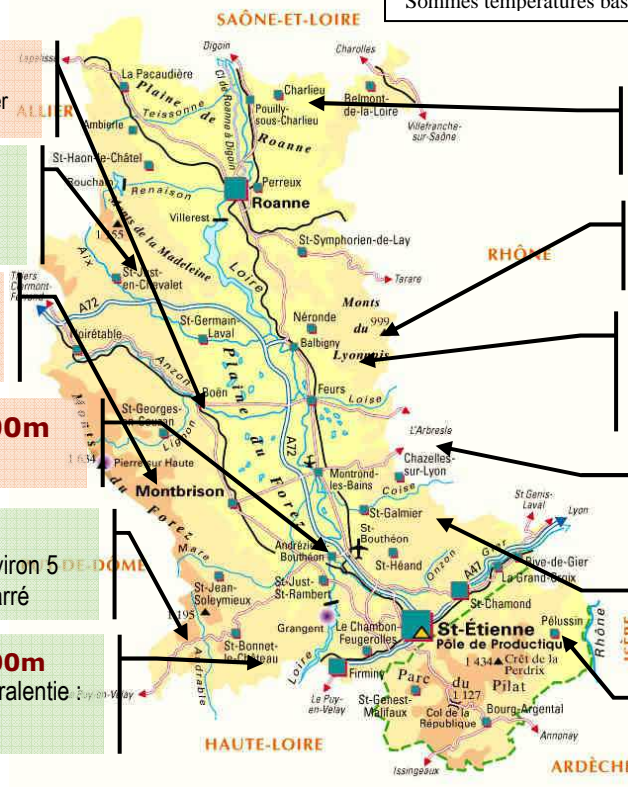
Sommes températures bas

SAÔNE-ET-LOIRE

er

ALLIER

Digoin

Charolles

La Pacaudière

Plaine de Roanne

Canal de Roanne à Digoin

Charlieu

Belmont-de-la-Loire

Pouilly-sous-Charlieu

Villefranche-sur-Saône

Teissonne

Ambierle

St-Haon-le-Châtel

Renaison

Bouchard

Perreux

Roanne

Monts de la Madeleine

Villerest

1 165

Loire

St-Symphorien-de-Lay

RHÔNE

Aix

Thiers Clermont-Ferrand

St-Just-en-Chevalet

Tarare

Monts du Lyonnais

999

A72

St-Germain-Laval

Néronde

Noirétable

Balbigny

Plaine du Forez

Anzon

Feurs

Loise

00m

Boën

St-Georges-en-Couzan

L'Arbresle

Lignon

Monts du Forez

1 634

Pierre-sur-Haute

Montrond-les-Bains

Chazelles-sur-Lyon

A72

Coise

Montbrison

St Genis-Laval

Lyon

St-Galmier

St-Bouthéon

viron 5

DE-DÔME

Mare

Andrézieux-Bouthéon

St-Héand

Rive-de-Gier

A47

La Grand-Croix

Gier

arré

St-Jean-Soleymieux

St-Just-St-Rambert

Onzon

St-Chamond

1 195

Grangent

Le Chambon-Feugerolles

Pélussin

00m

St-Bonnet-le-Château

St-Étienne

Pôle de Productique

Rhône

ralentie :

Ance

Firminy

1 434 ▲ Crêt de la Perdrix

Le Puy-en-Velay

Loire

Parc du Pilat

Puy-en-Velay

Le Puy-en-Velay

St-Genest-Malifaux

1 127

Col de la République

Bourg-Argental

Annonay

HAUTE-LOIRE

Issingeaux

ARDÈCHE

ISÈRE